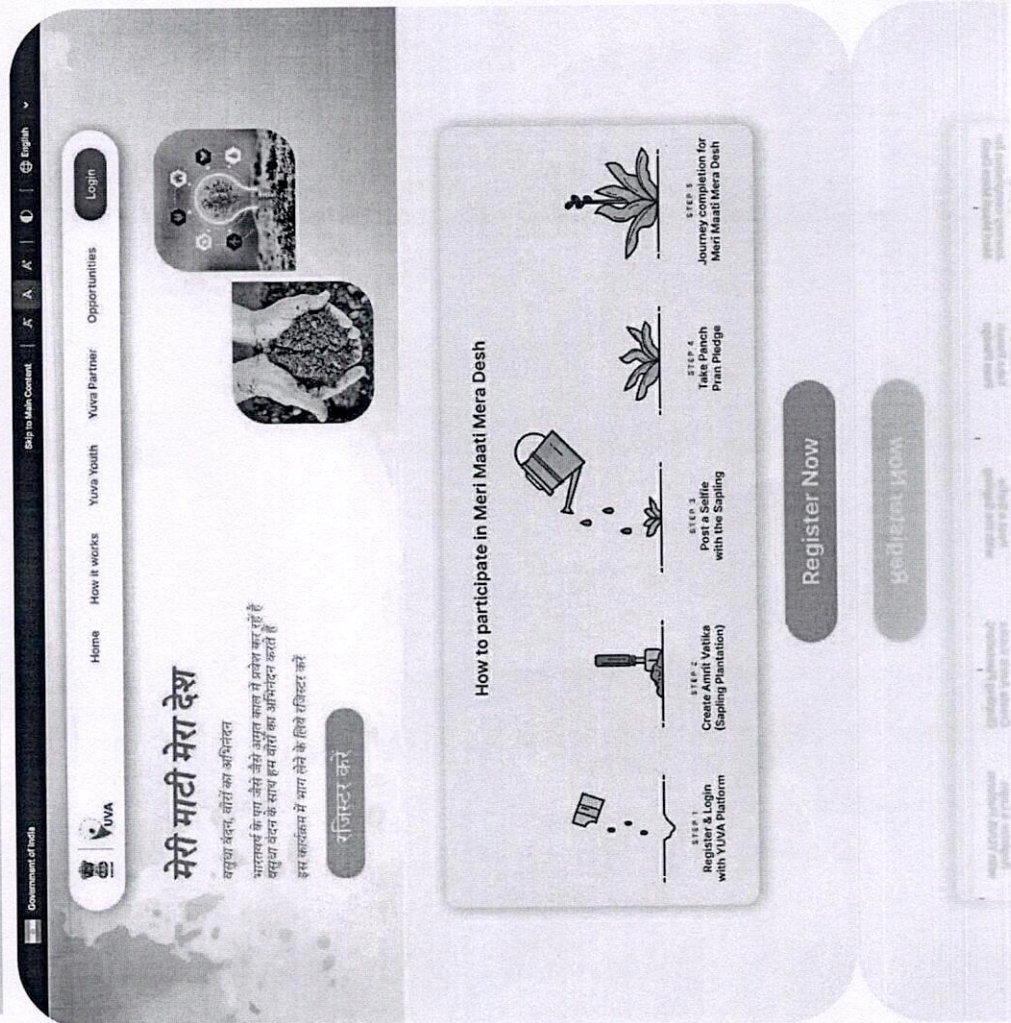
Government of India

Skip to Main Content | A A A | English

YUVA

Home How it works Yuva Youth Yuva Partner Opportunities Login

मेरी माटी मेरा देश

वसुधा वंदन, वीरों का अभिनंदन

भारतवर्ष के एक ऐसे वीरों के अमृत काल में प्रवेश कर चुके हैं वसुधा वंदन के साथ हम वीरों का अभिनंदन करते हैं

इस कार्यक्रम में भाग लेने के लिये रजिस्टर करें

रजिस्टर करें

How to participate in Meri Maati Mera Desh

STEP 1
Register & Login with YUVA Platform

STEP 2
Create Amrit Vatika (Sapling Plantation)

STEP 3
Post a Selfie with the Sapling

STEP 4
Take Panch Pran Pledge

STEP 5
Journey completion for Meri Maati Mera Desh

Register Now

Register Now

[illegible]